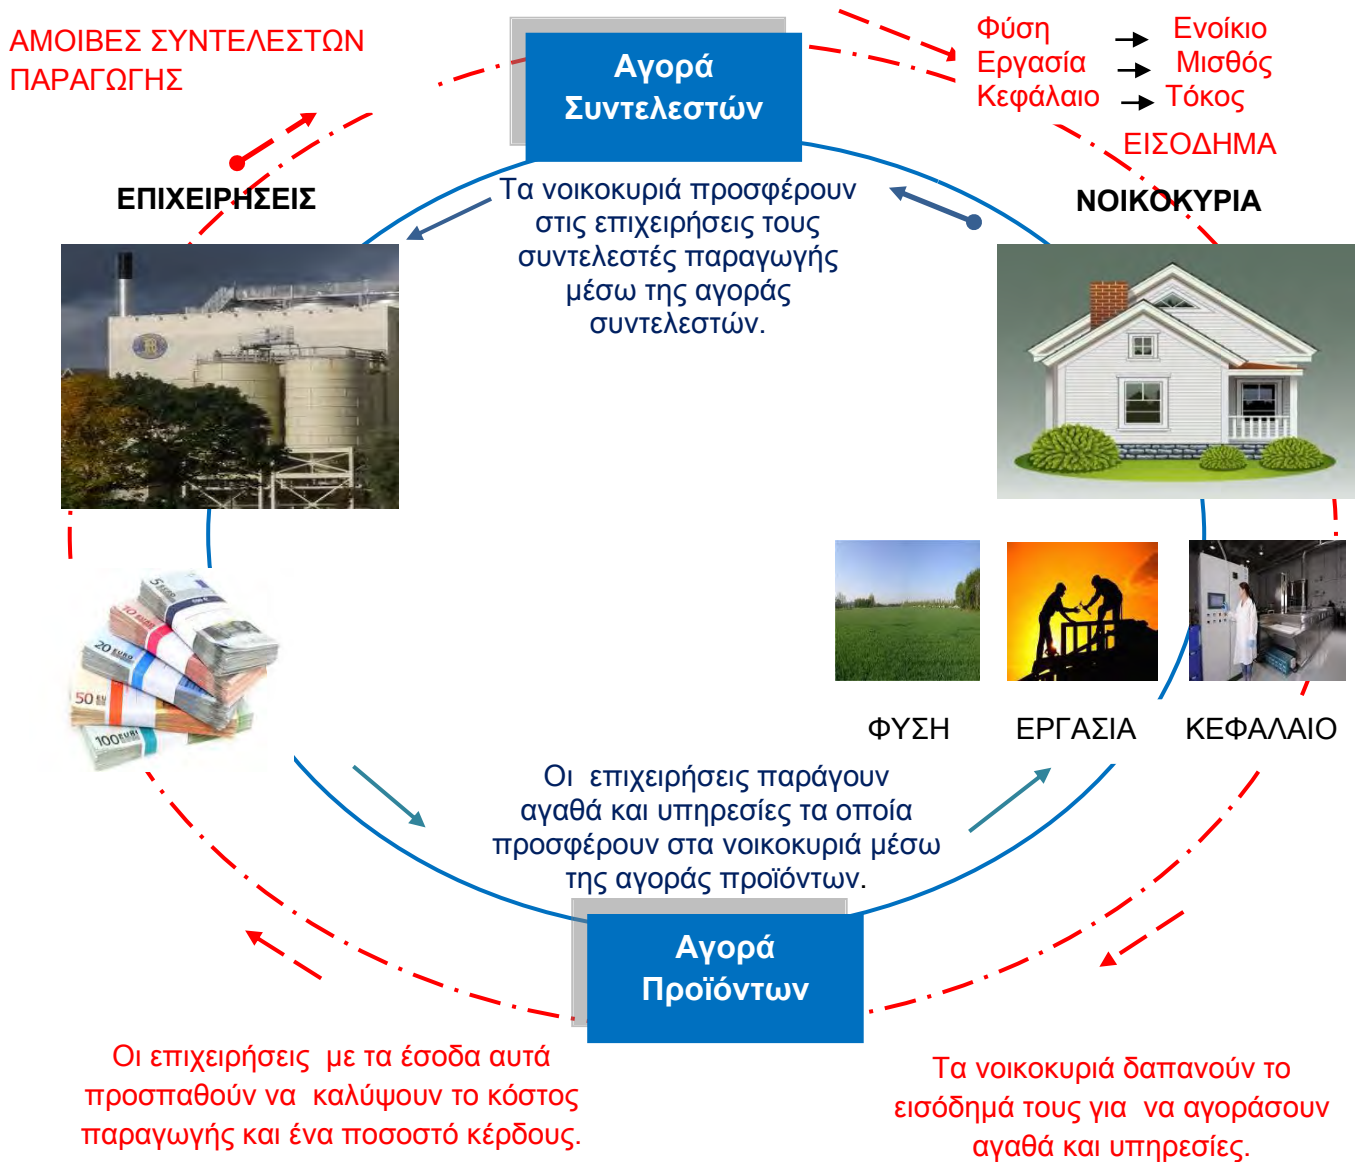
ΑΜΟΙΒΕΣ ΣΥΝΤΕΛΕΣΤΩΝ ΠΑΡΑΓΩΓΗΣ

Αγορά Συντελεστών

Φύση → Ενοίκιο
Εργασία → Μισθός
Κεφάλαιο → Τόκος

ΕΙΣΟΔΗΜΑ

ΕΠΙΧΕΙΡΗΣΕΙΣ

ΝΟΙΚΟΚΥΡΙΑ

Τα νοικοκυριά προσφέρουν στις επιχειρήσεις τους συντελεστές παραγωγής μέσω της αγοράς συντελεστών.

ΦΥΣΗ

ΕΡΓΑΣΙΑ

ΚΕΦΑΛΑΙΟ

Οι επιχειρήσεις παράγουν αγαθά και υπηρεσίες τα οποία προσφέρουν στα νοικοκυριά μέσω της αγοράς προϊόντων.

Αγορά Προϊόντων

Οι επιχειρήσεις με τα έσοδα αυτά προσπαθούν να καλύψουν το κόστος παραγωγής και ένα ποσοστό κέρδους.

Τα νοικοκυριά δαπανούν το εισόδημά τους για να αγοράσουν αγαθά και υπηρεσίες.